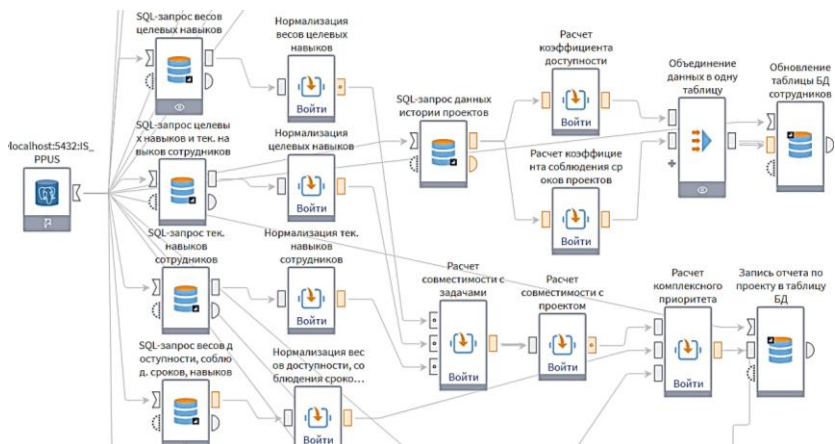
SQL-запрос весов целевых навыков

Нормализация весов целевых навыков

Войти

Расчет коэффициента доступности

Войти

Объединение данных в одну таблицу

Обновление таблицы БД сотрудников

SQL-запрос данных истории проектов

localhost:5432:IS_PPUS

SQL-запрос целевых навыков и тек. навыков сотрудников

Нормализация целевых навыков

Войти

Расчет коэффициента соблюдения сроков проектов

Войти

SQL-запрос тек. навыков сотрудников

Нормализация тек. навыков сотрудников

Войти

Расчет совместимости с задачами

Войти

Расчет совместимости с проектом

Войти

Расчет комплексного приоритета

Войти

Запись отчета по проекту в таблицу БД

SQL-запрос весов доступности, соблюд. сроков, навыков

Нормализация весов доступности, соблюдения сроко...

Войти